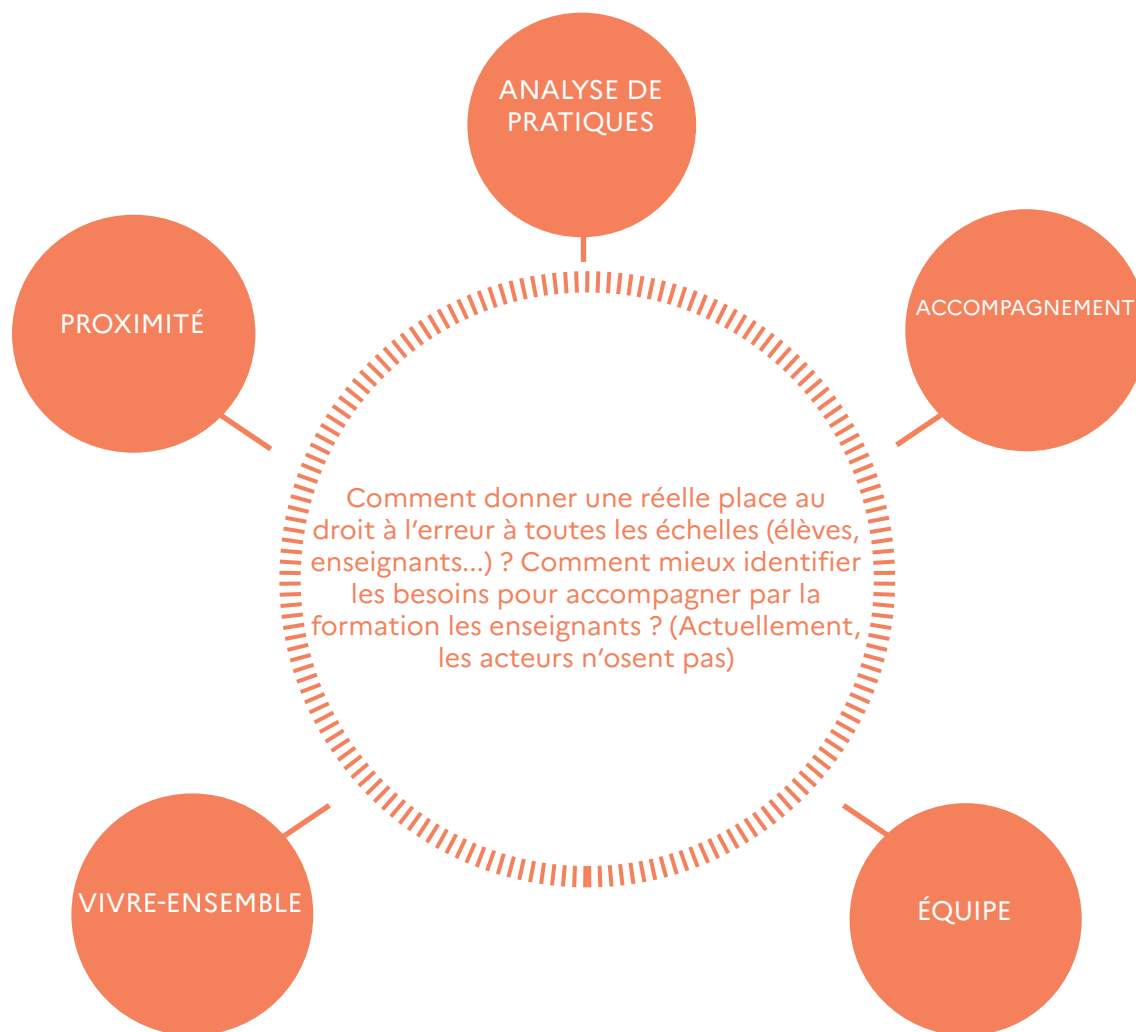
ANALYSE DE PRATIQUES

PROXIMITÉ

ACCOMPAGNEMENT

Comment donner une réelle place au droit à l'erreur à toutes les échelles (élèves, enseignants...) ? Comment mieux identifier les besoins pour accompagner par la formation les enseignants ? (Actuellement, les acteurs n'osent pas)

VIVRE-ENSEMBLE

ÉQUIPE